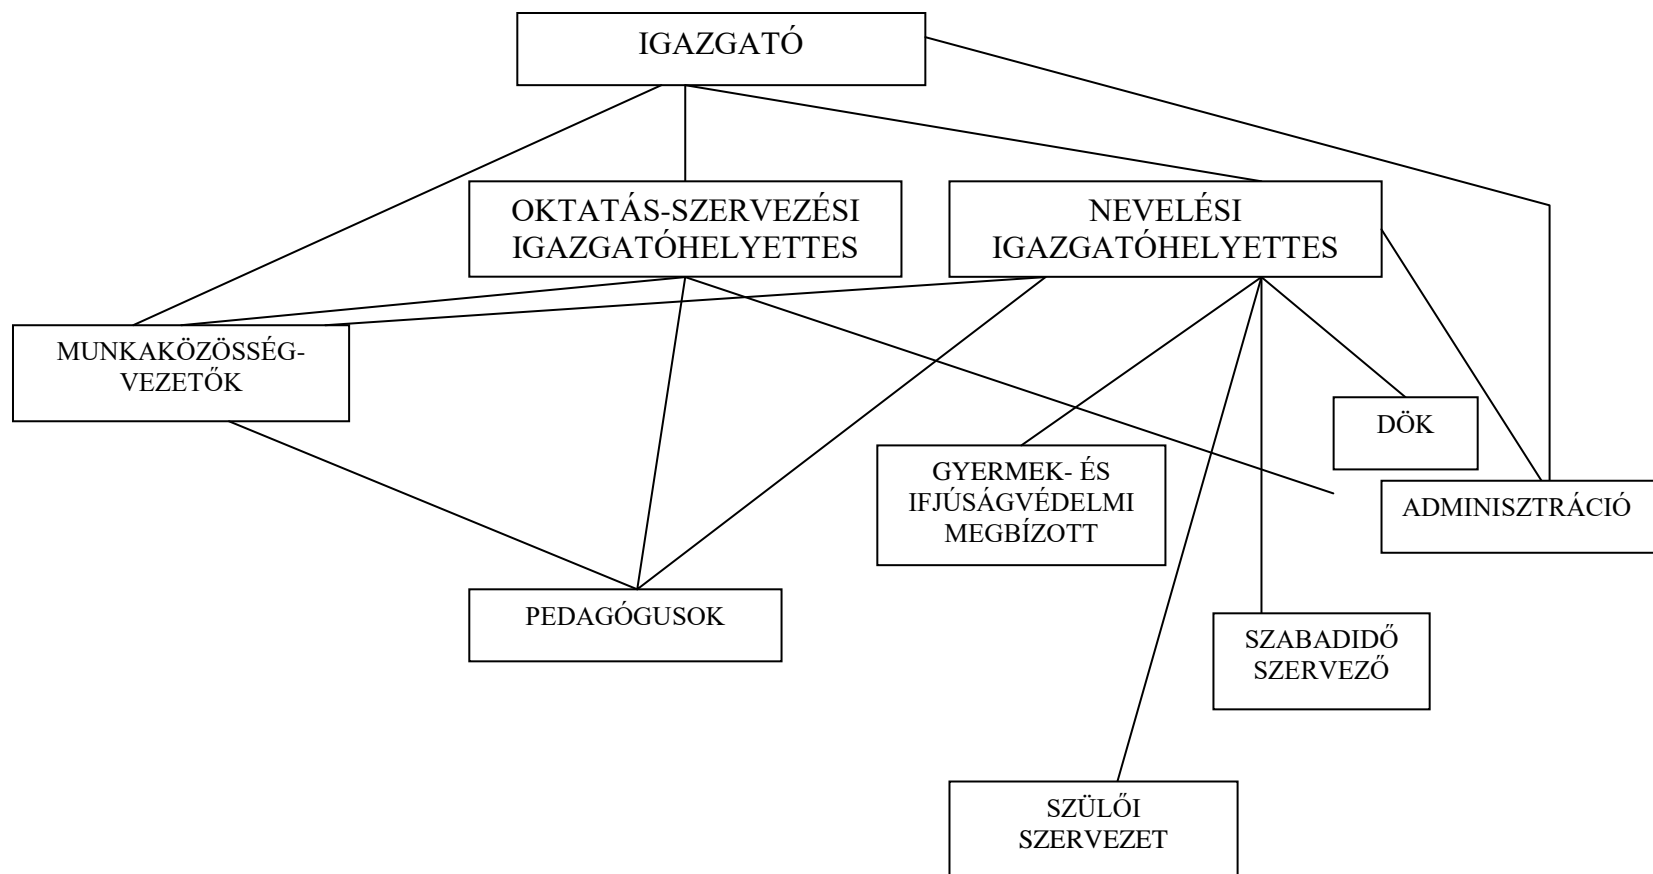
IGAZGATÓ

OKTATÁS-SZERVEZÉSI IGAZGATÓHELYETTES

NEVELÉSI IGAZGATÓHELYETTES

MUNKAKÖZÖSSÉG-VEZETŐK

DÖK

GYERMEK- ÉS IFJÚSÁGVÉDELMI MEGBÍZOTT

ADMINISZTRÁCIÓ

PEDAGÓGUSOK

SZABADIDŐ SZERVEZŐ

SZÜLŐI SZERVEZET